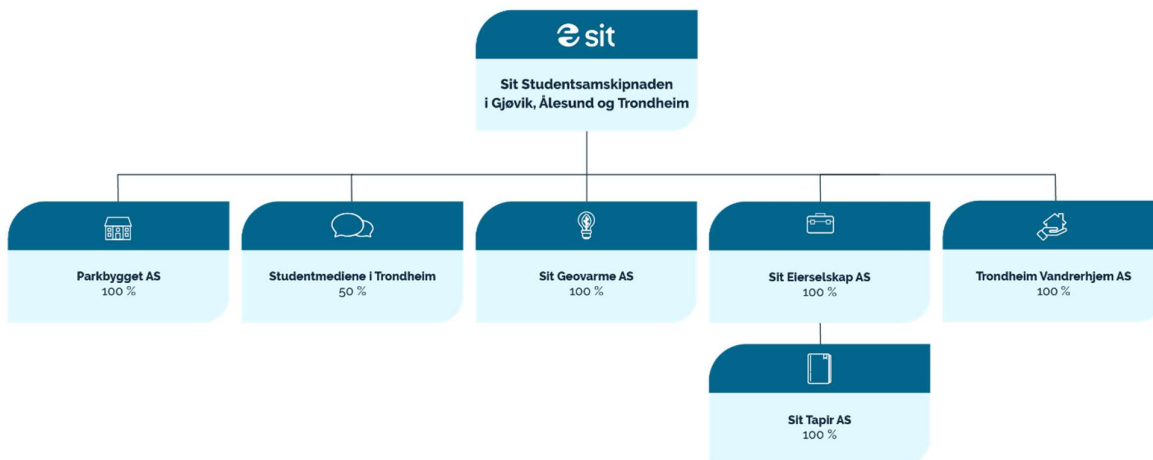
sit

Sit Studentsamskipnaden i Gjøvik, Ålesund og Trondheim

Parkbygget AS
100 %

Studentmediene i Trondheim
50 %

Sit Geovarme AS
100 %

Sit Eierselskap AS
100 %

Trondheim Vandrerhjem AS
100 %

Sit Tapir AS
100 %